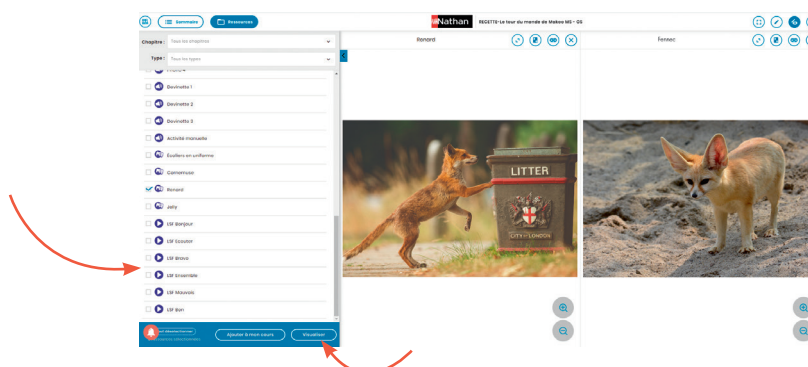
Sommaire
Ressources
Nathan
RECETTE-Le tour du monde de Makoo MS - GS
Chapitre : Tous les chapitres
Type : Tous les types
Devinette 1
Devinette 2
Devinette 3
Activité manuelle
Ecoliers en uniforme
Cornemuse
Renard
Jelly
LSF Bonjour
LSF Ecouter
LSF Bravo
LSF Ensemble
LSF Mauvais
LSF Bon
Ajouter à mon cours
Visualiser
Renard
Fennec
LITTER
CITY OF LONDON